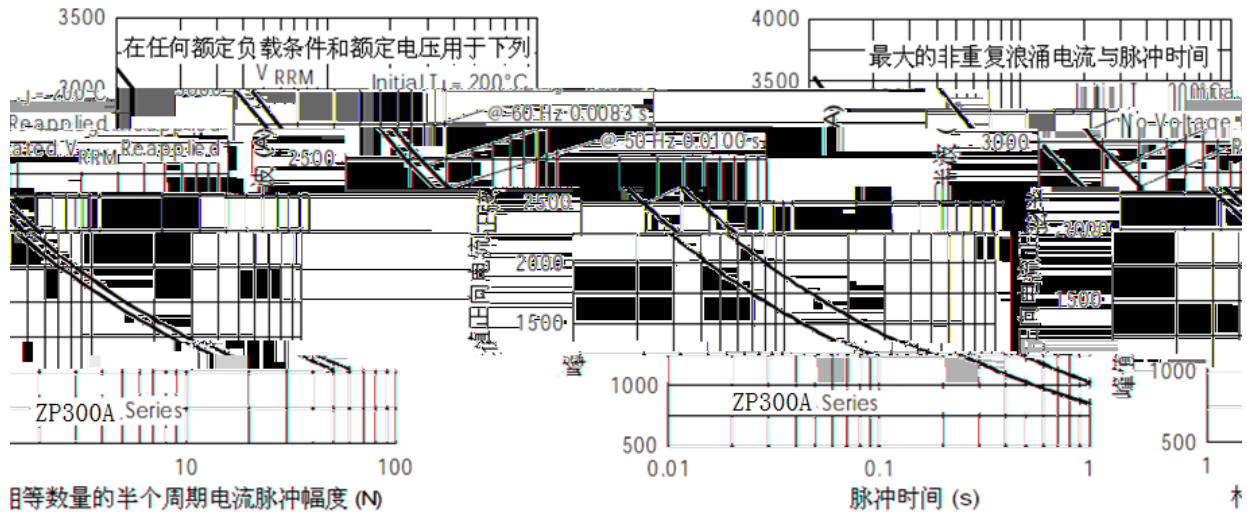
3500
在任何额定负载条件和额定电压用于下列
3000
V RRM
Initial T J = 200°C
Reapplied
Rated V RRM Reapplied
2500
@ 60 Hz 0.0083 s
@ 50 Hz 0.0100 s
2500
2000
1500
1000
500
ZP300A Series
ZP300A Series
10
100
0.01
0.1
1
目等数量的半个周期电流脉冲幅度 (N)
脉冲时间 (s)
4000
最大的非重复浪涌电流与脉冲时间
3500
3000
No Voltage
2000
1500
1000
500
1